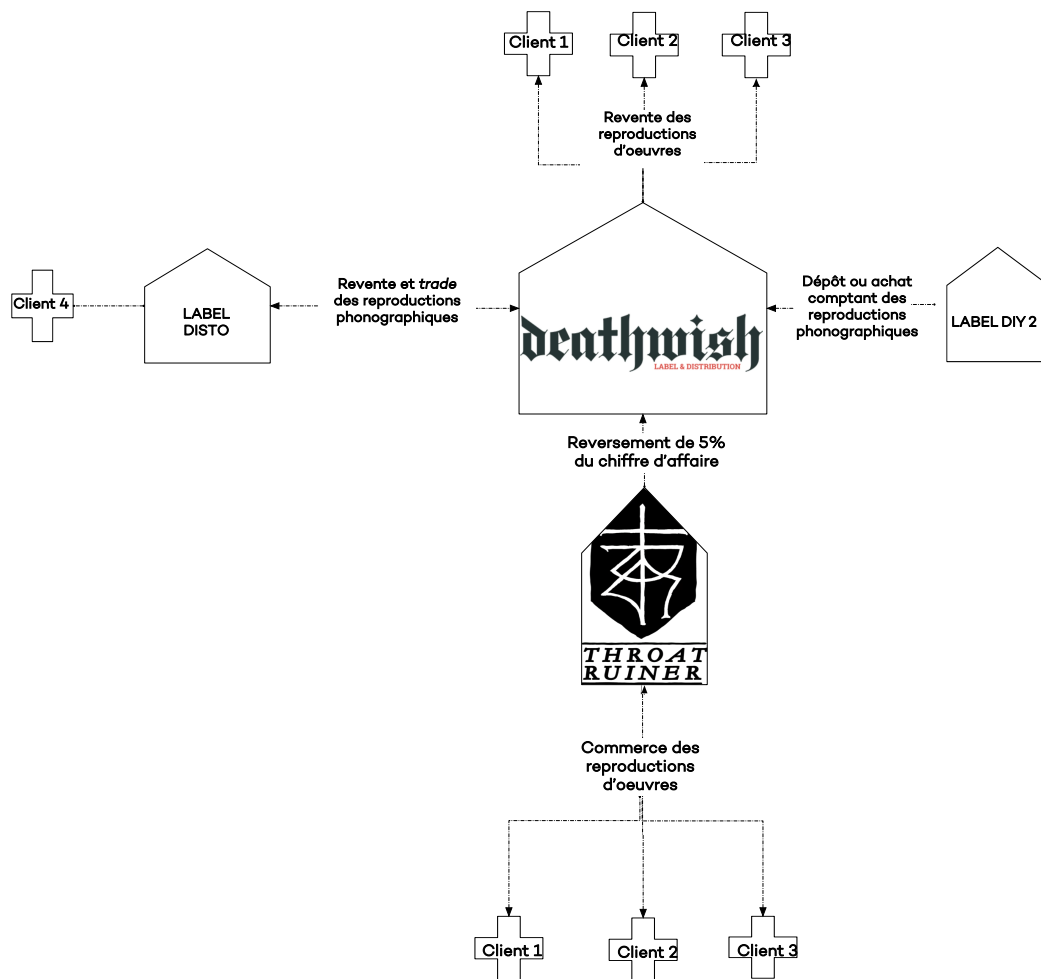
Client 1
Client 2
Client 3

Revente des reproductions d'oeuvres

Client 4

LABEL DISTO

Revente et *trade* des reproductions phonographiques

deathwish
LABEL & DISTRIBUTION

Dépôt ou achat comptant des reproductions phonographiques

LABEL DIY 2

Reversement de 5% du chiffre d'affaire

THROAT RUINER

Commerce des reproductions d'oeuvres

Client 1
Client 2
Client 3